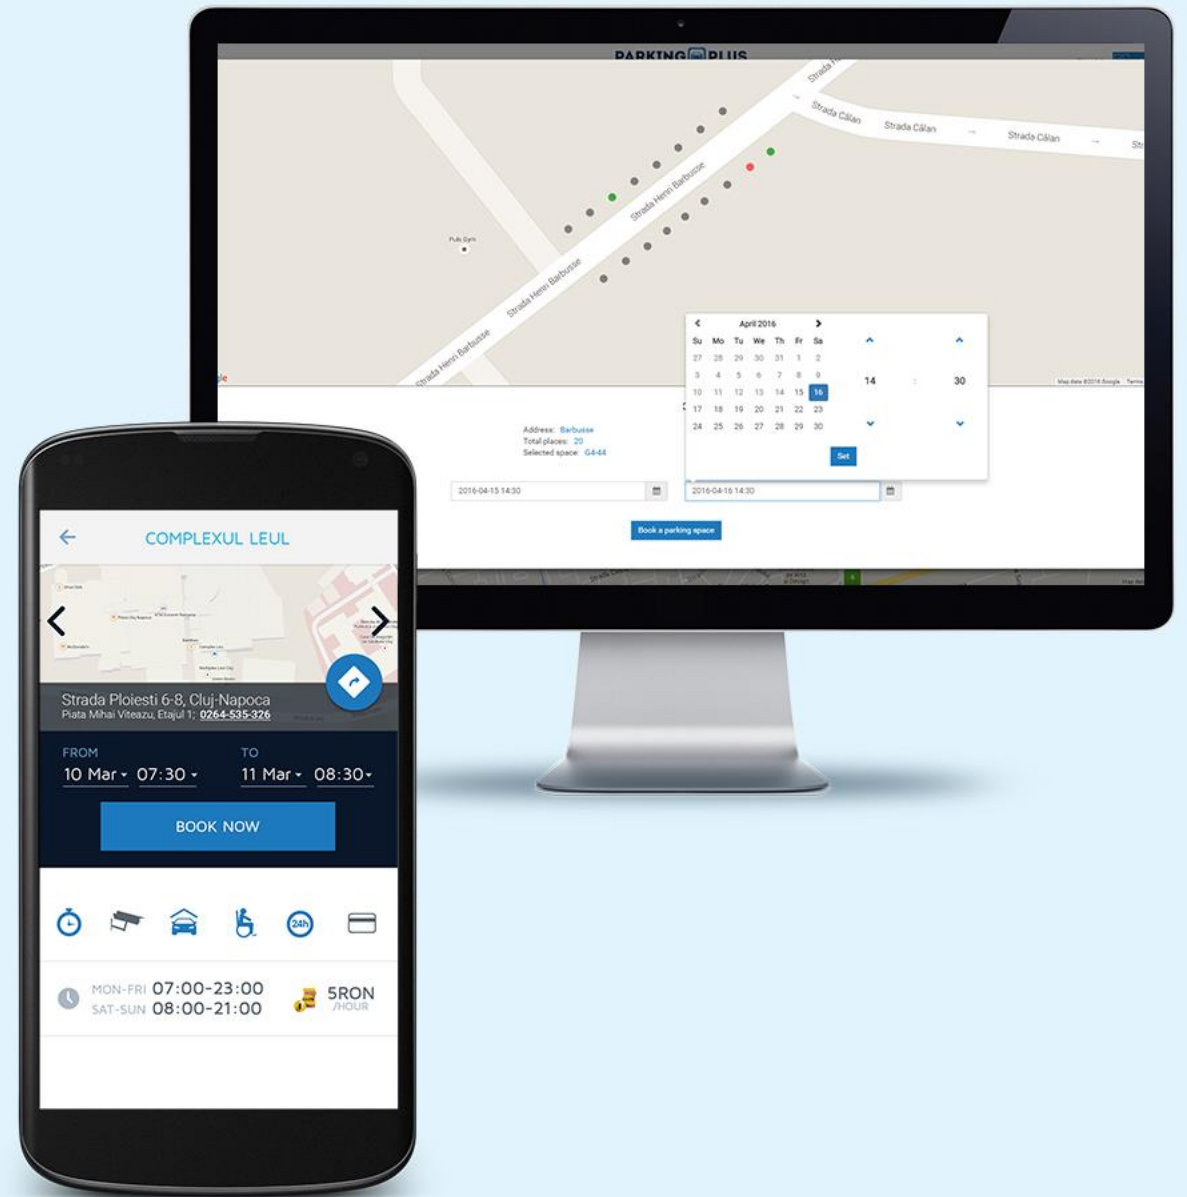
PARKING PLUS

Strada Călan
Strada Călan
Strada Călan
Strada Henri Barbusse
Strada Henri Barbusse
Strada Henri Barbusse
Puls Gym

April 2016

| Su | Mo | Tu | We | Th | Fr | Sa |
|---|---|---|---|---|---|---|
| 27 | 28 | 29 | 30 | 31 | 1 | 2 |
| 3 | 4 | 5 | 6 | 7 | 8 | 9 |
| 10 | 11 | 12 | 13 | 14 | 15 | 16 |
| 17 | 18 | 19 | 20 | 21 | 22 | 23 |
| 24 | 25 | 26 | 27 | 28 | 29 | 30 |

14 : 30

Set

Address: Barbusse
Total places: 20
Selected space: G4-44

2016-04-15 14:30
2016-04-16 14:30

Book a parking space

COMPLEXUL LEUL

Strada Ploiesti 6-8, Cluj-Napoca
Piata Mihai Viteazu, Etajul 1; 0264-535-326

FROM
10 Mar 07:30
TO
11 Mar 08:30

BOOK NOW

24h

MON-FRI 07:00-23:00
SAT-SUN 08:00-21:00
5RON /HOUR